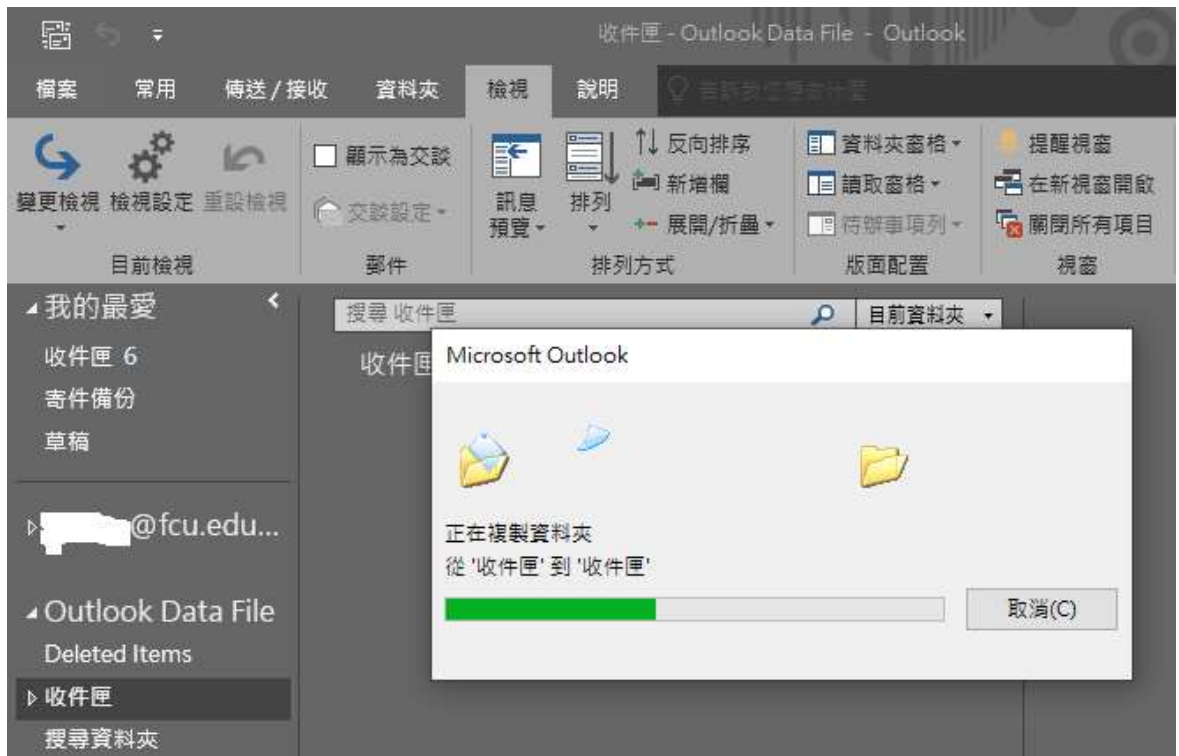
收件匣 - Outlook Data File - Outlook

檔案 常用 傳送 / 接收 資料夾 檢視 說明 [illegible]

變更檢視 檢視設定 重設檢視
目前檢視

顯示為交談
交談設定
郵件

訊息預覽 排列 反向排序 新增欄 展開/折疊
排列方式

資料夾窗格 讀取窗格 待辦事項列
版面配置

提醒視窗 在新視窗開啟 關閉所有項目
視窗

我的最愛
收件匣 6
寄件備份
草稿

@fcu.edu...

Outlook Data File
Deleted Items
收件匣
搜尋資料夾

搜尋 收件匣
目前資料夾

收件匣

Microsoft Outlook

正在複製資料夾
從 '收件匣' 到 '收件匣'

取消(C)